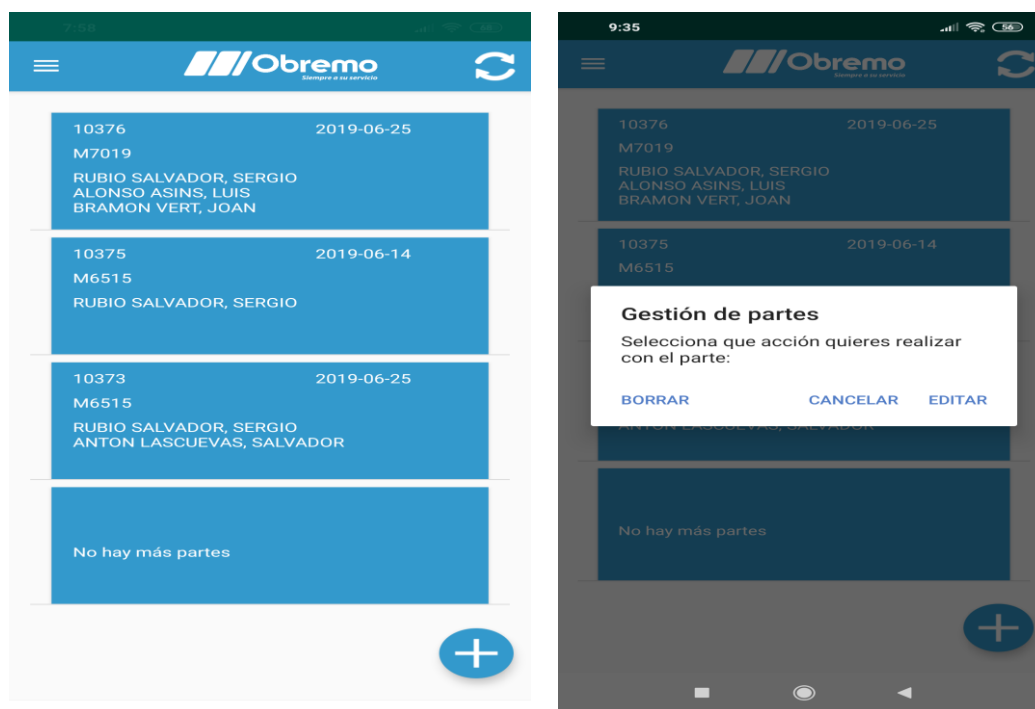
7:58

Obremo
Siempre a su servicio

10376 2019-06-25
M7019
RUBIO SALVADOR, SERGIO
ALONSO ASINS, LUIS
BRAMON VERT, JOAN

10375 2019-06-14
M6515
RUBIO SALVADOR, SERGIO

10373 2019-06-25
M6515
RUBIO SALVADOR, SERGIO
ANTON LASCUEVAS, SALVADOR

No hay más partes

9:35

Obremo
Siempre a su servicio

10376 2019-06-25
M7019
RUBIO SALVADOR, SERGIO
ALONSO ASINS, LUIS
BRAMON VERT, JOAN

10375 2019-06-14
M6515

Gestión de partes
Selecciona que acción quieres realizar con el parte:
BORRAR CANCELAR EDITAR

ANTON LASCUEVAS, SALVADOR

No hay más partes